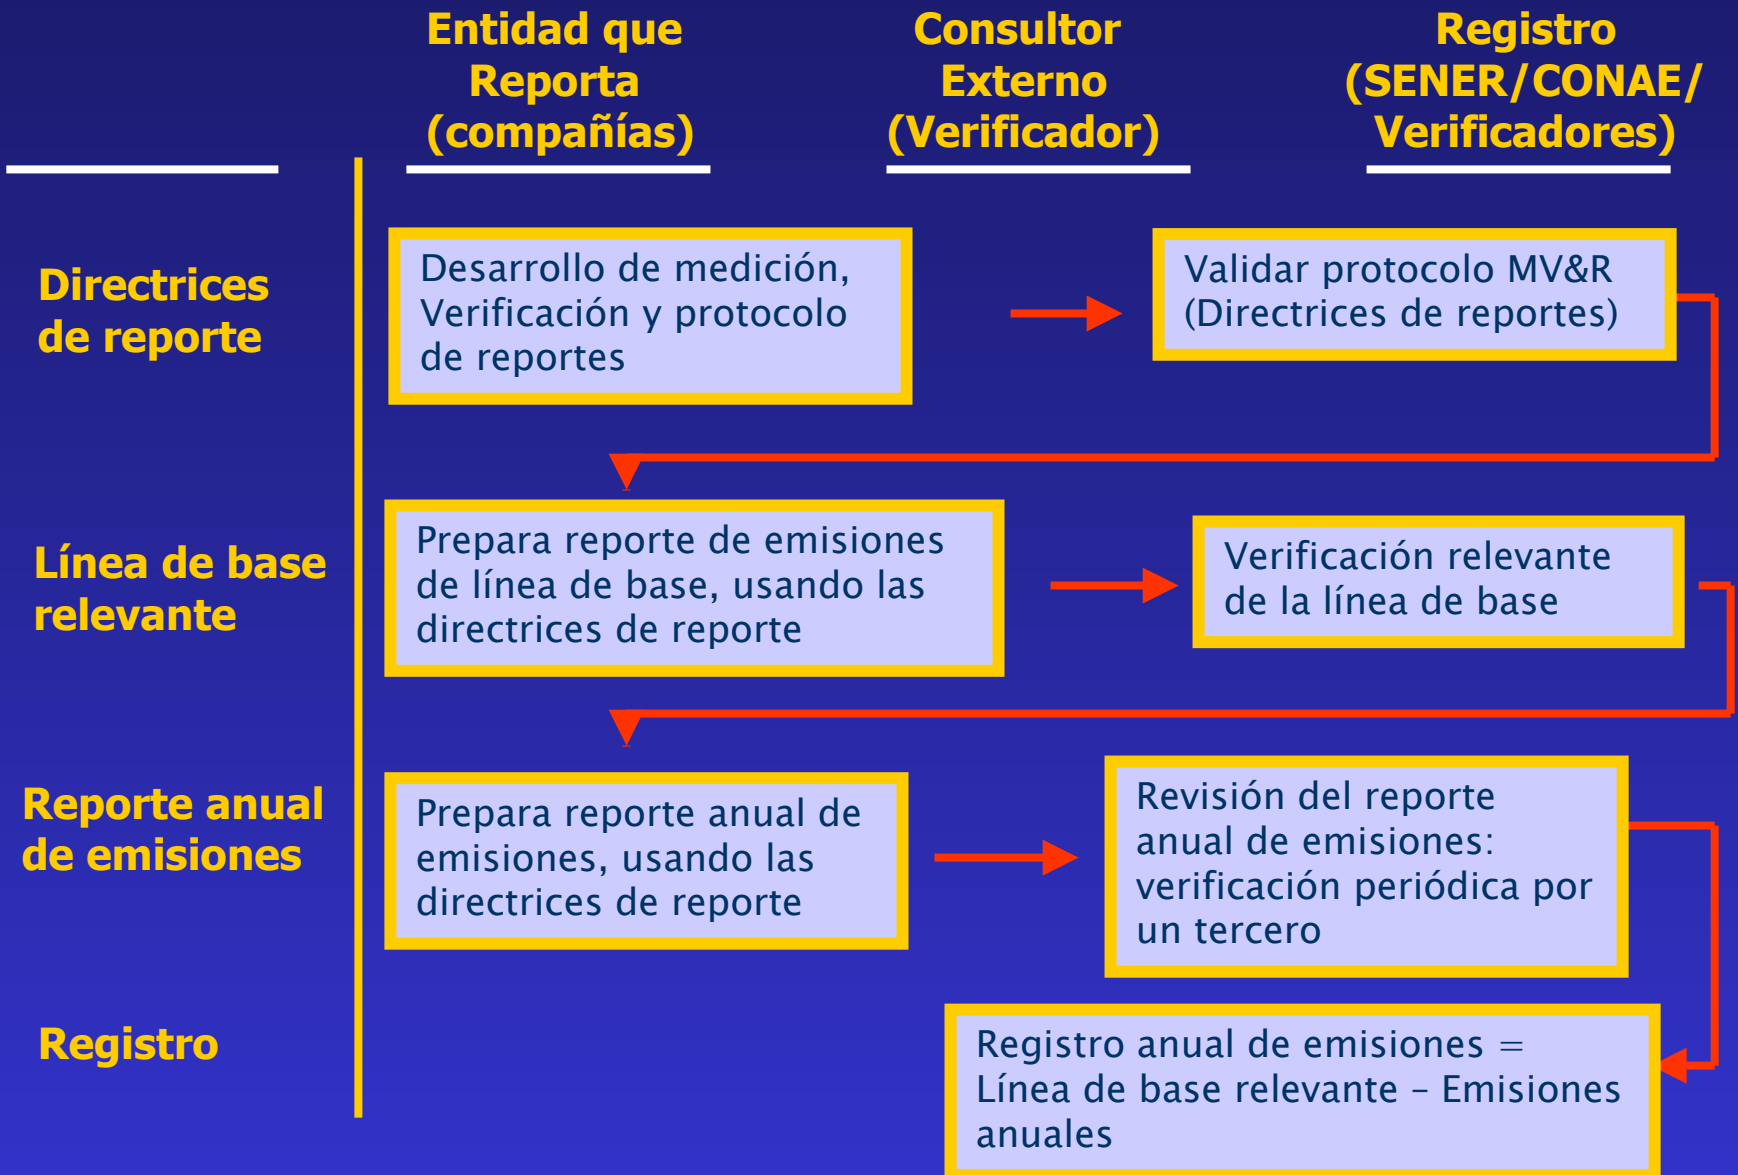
Entidad que Reporta (compañías)

Consultor Externo (Verificador)

Registro (SENER/CONAE/ Verificadores)

Directrices de reporte

Desarrollo de medición, Verificación y protocolo de reportes

Validar protocolo MV&R (Directrices de reportes)

Línea de base relevante

Prepara reporte de emisiones de línea de base, usando las directrices de reporte

Verificación relevante de la línea de base

Reporte anual de emisiones

Prepara reporte anual de emisiones, usando las directrices de reporte

Revisión del reporte anual de emisiones: verificación periódica por un tercero

Registro

Registro anual de emisiones = Línea de base relevante – Emisiones anuales